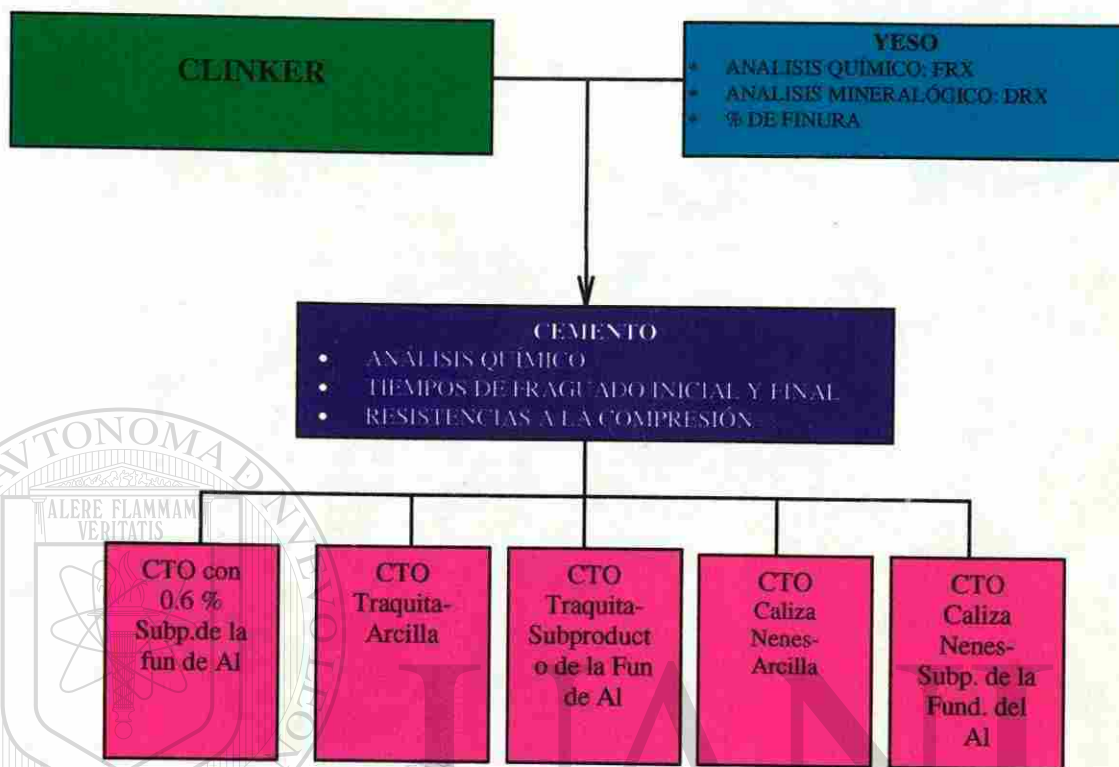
CLINKER

YESO
ANALISIS QUÍMICO: FRX
ANALISIS MINERALÓGICO: DRX
% DE FINURA

CEMENTO
ANÁLISIS QUÍMICO
TIEMPOS DE FRAGUADO INICIAL Y FINAL
RESISTENCIAS A LA COMPRESIÓN

TONOMA
ALERE FLAMMAM VERITATIS

CTO con 0.6 % Subp.de la fun de Al

CTO Traquita-Arcilla

CTO Traquita-Subproducto de la Fun de Al

CTO Caliza Nenes-Arcilla

CTO Caliza Nenes-Subp. de la Fund. del Al